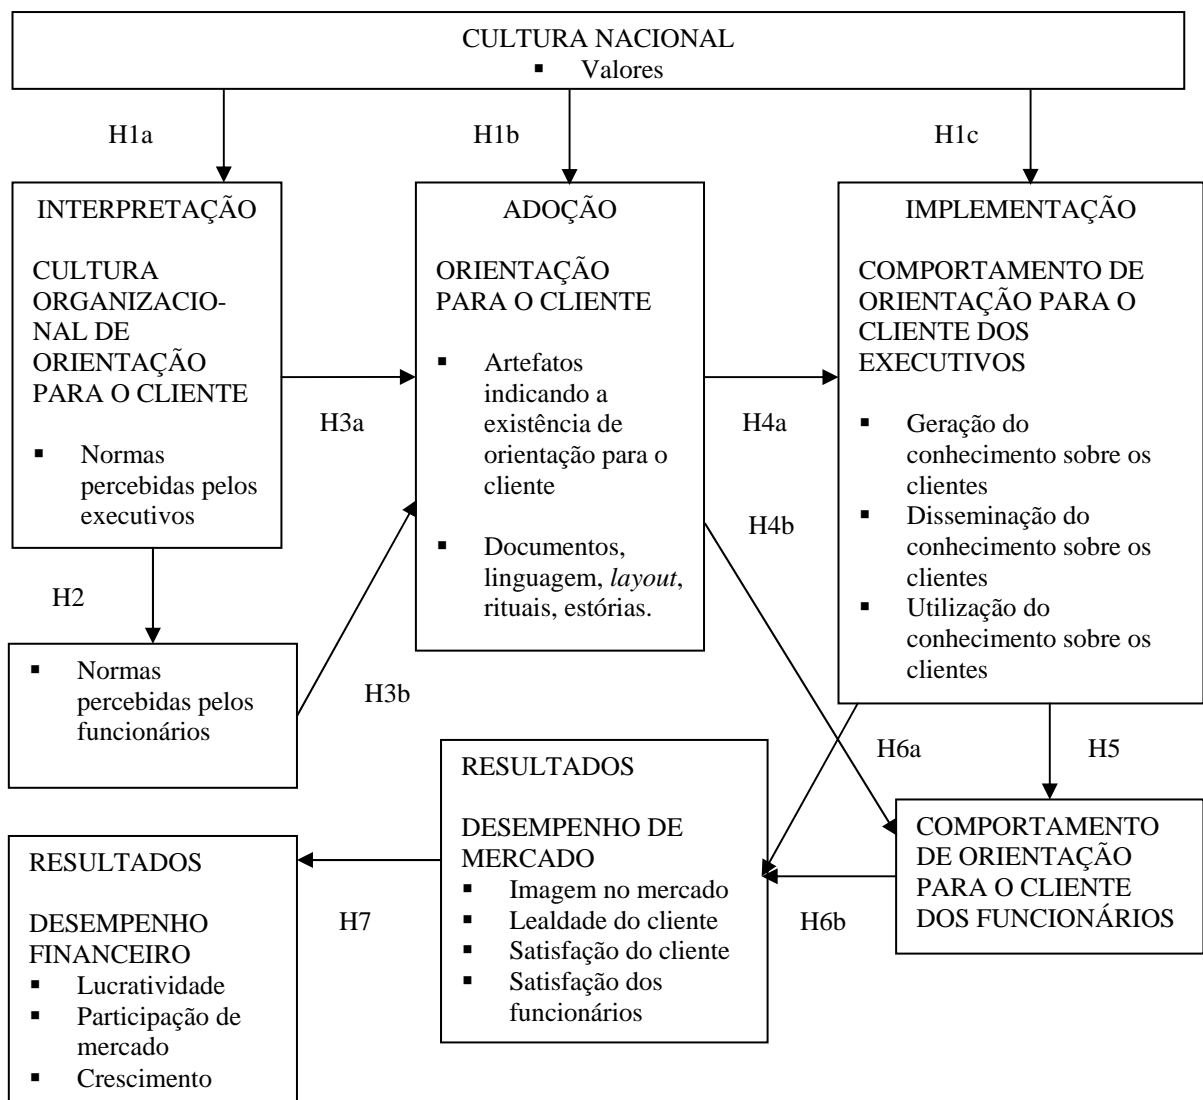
CULTURA NACIONAL
▪ Valores

H1a

H1b

H1c

INTERPRETAÇÃO

CULTURA ORGANIZACIONAL DE ORIENTAÇÃO PARA O CLIENTE

▪ Normas percebidas pelos executivos

ADOÇÃO

ORIENTAÇÃO PARA O CLIENTE

▪ Artefatos indicando a existência de orientação para o cliente

▪ Documentos, linguagem, *layout*, rituais, estórias.

IMPLEMENTAÇÃO

COMPORTAMENTO DE ORIENTAÇÃO PARA O CLIENTE DOS EXECUTIVOS

▪ Geração do conhecimento sobre os clientes
▪ Disseminação do conhecimento sobre os clientes
▪ Utilização do conhecimento sobre os clientes

H3a

H4a

H4b

H2

▪ Normas percebidas pelos funcionários

H3b

H6a

H5

RESULTADOS

DESEMPENHO DE MERCADO
▪ Imagem no mercado
▪ Lealdade do cliente
▪ Satisfação do cliente
▪ Satisfação dos funcionários

COMPORTAMENTO DE ORIENTAÇÃO PARA O CLIENTE DOS FUNCIONÁRIOS

H6b

RESULTADOS

DESEMPENHO FINANCEIRO
▪ Lucratividade
▪ Participação de mercado
▪ Crescimento

H7